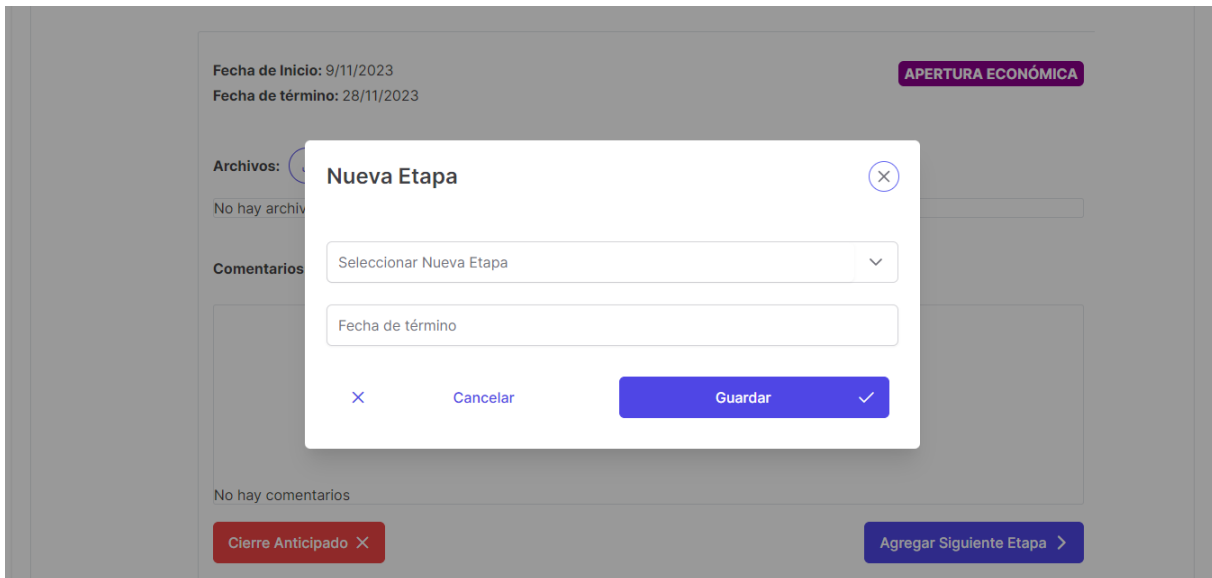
Fecha de Inicio: 9/11/2023
Fecha de término: 28/11/2023

APERTURA ECONÓMICA

Archivos:

No hay archiv

Comentarios

No hay comentarios

Cierre Anticipado ✕

Agregar Siguiente Etapa >

Nueva Etapa

Seleccionar Nueva Etapa

Fecha de término

✕ Cancelar

Guardar ✓